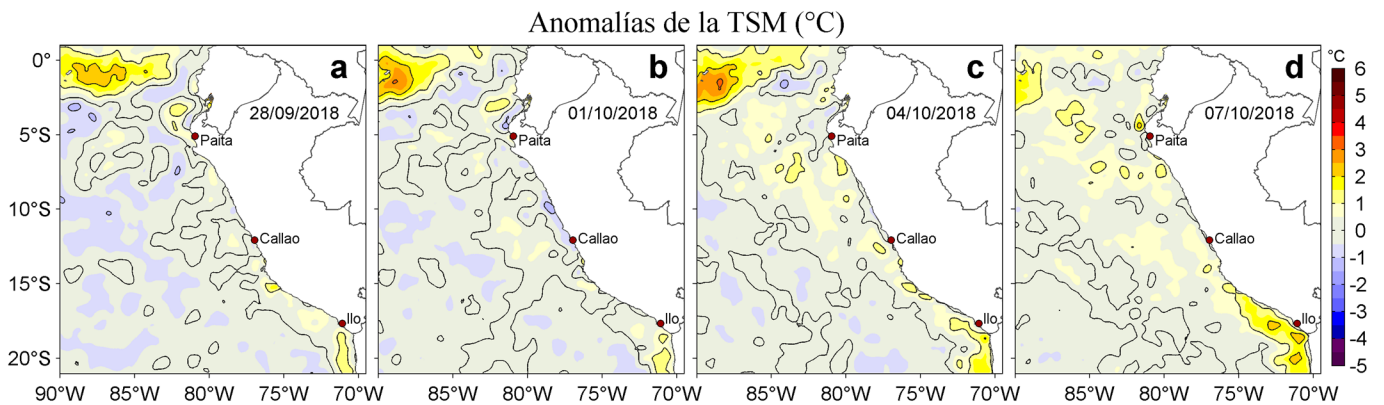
Anomalías de la TSM (°C)

a
28/09/2018
Paita
Callao
Ilo

b
01/10/2018
Paita
Callao
Ilo

c
04/10/2018
Paita
Callao
Ilo

d
07/10/2018
Paita
Callao
Ilo

0°
5°S
10°S
15°S
20°S

90°W 85°W 80°W 75°W 70°W 85°W 80°W 75°W 70°W 85°W 80°W 75°W 70°W 85°W 80°W 75°W 70°W

°C
6
5
4
3
2
1
0
-1
-2
-3
-4
-5